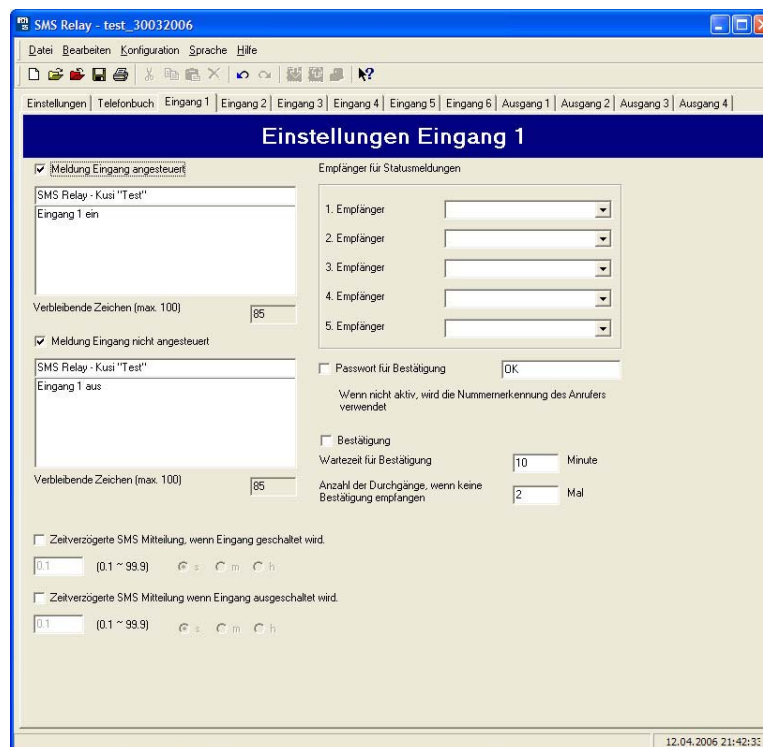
SMS Relay - test_30032006

Datei Bearbeiten Konfiguration Sprache Hilfe

Einstellungen | Telefonbuch | Eingang 1 | Eingang 2 | Eingang 3 | Eingang 4 | Eingang 5 | Eingang 6 | Ausgang 1 | Ausgang 2 | Ausgang 3 | Ausgang 4

Einstellungen Eingang 1

Meldung Eingang angesteuert

SMS Relay - Kusi "Test"
Eingang 1 ein

Verbleibende Zeichen (max. 100) 85

Meldung Eingang nicht angesteuert

SMS Relay - Kusi "Test"
Eingang 1 aus

Verbleibende Zeichen (max. 100) 85

Empfänger für Statusmeldungen

1. Empfänger
2. Empfänger
3. Empfänger
4. Empfänger
5. Empfänger

Passwort für Bestätigung OK

Wenn nicht aktiv, wird die Nummernerkennung des Anrufers verwendet

Bestätigung

Wartezeit für Bestätigung 10 Minute

Anzahl der Durchgänge, wenn keine Bestätigung empfangen 2 Mal

Zeitverzögerte SMS Mitteilung, wenn Eingang geschaltet wird.

0.1 (0.1 ~ 99.9) s m h

Zeitverzögerte SMS Mitteilung wenn Eingang ausgeschaltet wird.

0.1 (0.1 ~ 99.9) s m h

12.04.2006 21:42:33